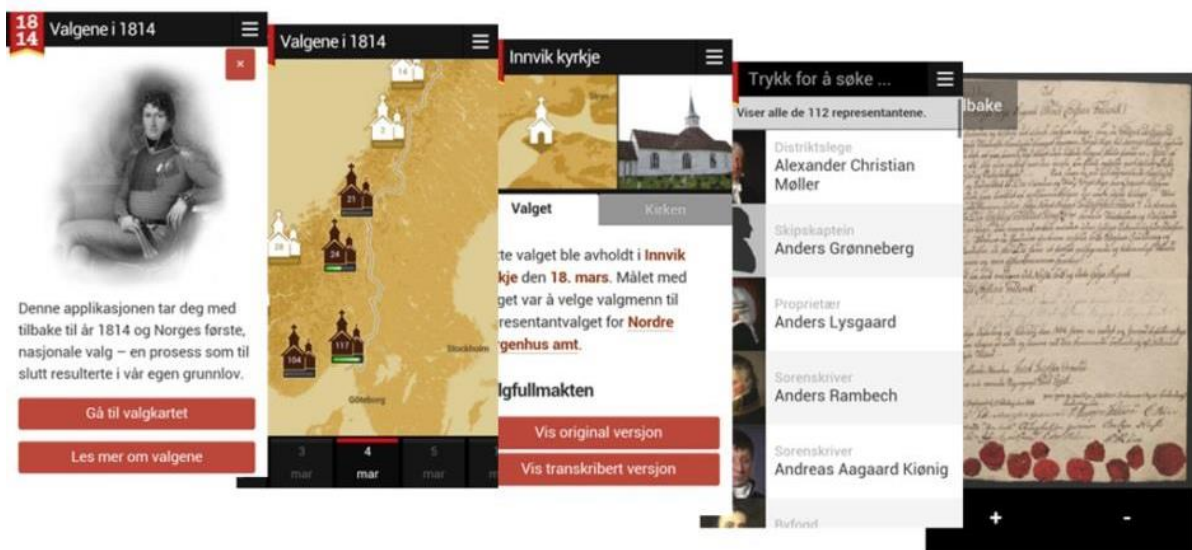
18 14 Valgene i 1814

×

Denne applikasjonen tar deg med tilbake til år 1814 og Norges første, nasjonale valg – en prosess som til slutt resulterte i vår egen grunnlov.

Gå til valgkartet

Les mer om valgene

Valgene i 1814

14

2

21

28

24

104

117

Stockholm

Göteborg

3 mar

4 mar

5 mar

Innvik kyrkje

Valget

Kirken

te valget ble avholdt i Innvik kje den 18. mars. Målet med get var å velge valgmenn til resentantvalget for Nordre rgenhus amt.

lgfullmakten

Vis original versjon

Vis transkribert versjon

Trykk for å søke ...

Viser alle de 112 representantene.

Distriktslege
Alexander Christian Møller

Skipskaptein
Anders Grønneberg

Proprietær
Anders Lysgaard

Sorenskriver
Anders Rambech

Sorenskriver
Andreas Aagaard Kiønig

Byfogd

bake

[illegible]

+

-